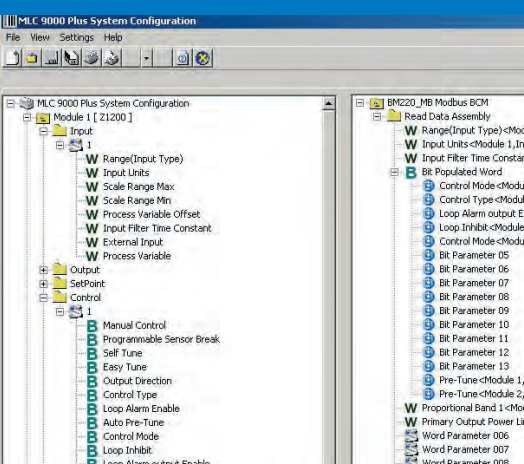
MLC 9000 Plus System Configuration

File View Settings Help

MLC 9000 Plus System Configuration
Module 1 [ Z1200 ]
Input
1
W Range(Input Type)
W Input Units
W Scale Range Max
W Scale Range Min
W Process Variable Offset
W Input Filter Time Constant
W External Input
W Process Variable
Output
SetPoint
Control
1
B Manual Control
B Programmable Sensor Break
B Self Tune
B Easy Tune
B Output Direction
B Control Type
B Loop Alarm Enable
B Auto Pre-Tune
B Control Mode
B Loop Inhibit
B Loop Alarm output Enable

BM220_MB Modbus BCM
Read Data Assembly
W Range(Input Type)<Mod
W Input Units<Module 1,In
W Input Filter Time Constan
B Bit Populated Word
Control Mode<Modu
Control Type<Modul
Loop Alarm output E
Loop Inhibit<Module
Control Mode<Modu
Bit Parameter 05
Bit Parameter 06
Bit Parameter 07
Bit Parameter 08
Bit Parameter 09
Bit Parameter 10
Bit Parameter 11
Bit Parameter 12
Bit Parameter 13
Pre-Tune<Module 1,
Pre-Tune<Module 2,
W Proportional Band 1<Mo
W Primary Output Power Li
Word Parameter 006
Word Parameter 007
Word Parameter 008